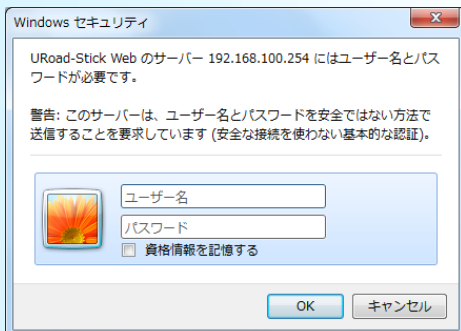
Windows セキュリティ

URoad-Stick Web のサーバー 192.168.100.254 にはユーザー名とパスワードが必要です。

警告: このサーバーは、ユーザー名とパスワードを安全ではない方法で送信することを要求しています (安全な接続を使わない基本的な認証)。

ユーザー名

パスワード

資格情報を記憶する

OK

キャンセル